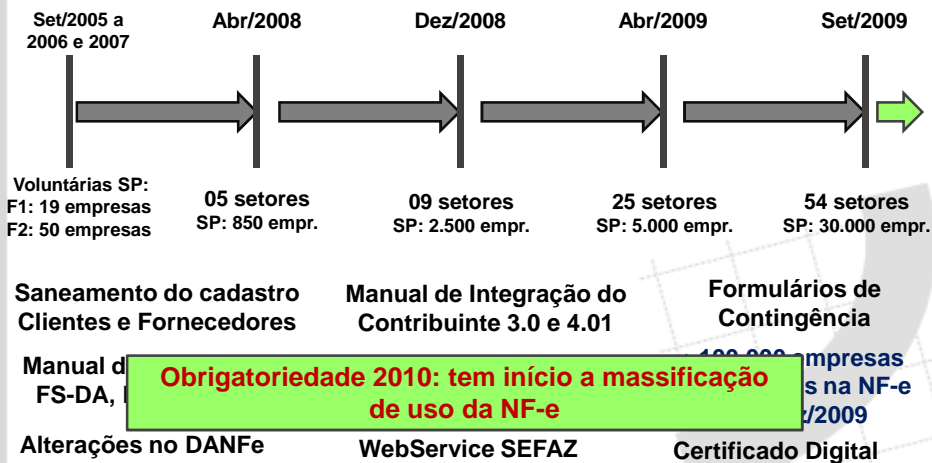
Set/2005 a 2006 e 2007

Abr/2008

Dez/2008

Abr/2009

Set/2009

Voluntárias SP:
F1: 19 empresas
F2: 50 empresas

05 setores
SP: 850 empr.

09 setores
SP: 2.500 empr.

25 setores
SP: 5.000 empr.

54 setores
SP: 30.000 empr.

Saneamento do cadastro Clientes e Fornecedores

Manual de Integração do Contribuinte 3.0 e 4.01

Formulários de Contingência

Manual d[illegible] FS-DA, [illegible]

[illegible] empresas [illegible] na NF-e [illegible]/2009

Obrigatoriedade 2010: tem início a massificação de uso da NF-e

Alterações no DANFe

WebService SEFAZ

Certificado Digital